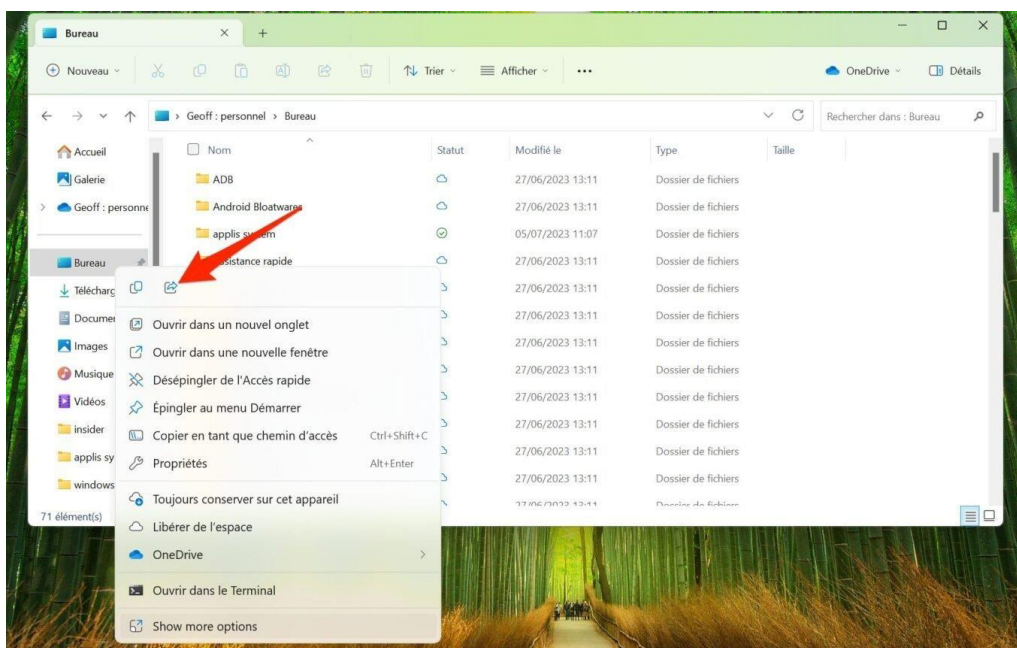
Bureau

Nouveau    Trier    Afficher    ...    OneDrive    Détails

Geoff : personnel > Bureau    Rechercher dans : Bureau

Accueil
Galerie
Geoff : personne
Bureau
Télécharg
Documen
Images
Musique
Vidéos
insider
applis sy
windows
71 élément(s)

| Nom | Statut | Modifié le | Type | Taille |
|---|---|---|---|---|
| ADB | | 27/06/2023 13:11 | Dossier de fichiers | |
| Android Bloatwares | | 27/06/2023 13:11 | Dossier de fichiers | |
| applis system | | 05/07/2023 11:07 | Dossier de fichiers | |
| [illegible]sistance rapide | | 27/06/2023 13:11 | Dossier de fichiers | |
| | | 27/06/2023 13:11 | Dossier de fichiers | |
| | | 27/06/2023 13:11 | Dossier de fichiers | |
| | | 27/06/2023 13:11 | Dossier de fichiers | |
| | | 27/06/2023 13:11 | Dossier de fichiers | |
| | | 27/06/2023 13:11 | Dossier de fichiers | |
| | | 27/06/2023 13:11 | Dossier de fichiers | |
| | | 27/06/2023 13:11 | Dossier de fichiers | |
| | | 27/06/2023 13:11 | Dossier de fichiers | |
| | | 27/06/2023 13:11 | Dossier de fichiers | |

Ouvrir dans un nouvel onglet
Ouvrir dans une nouvelle fenêtre
Désépingler de l'Accès rapide
Épingler au menu Démarrer
Copier en tant que chemin d'accès    Ctrl+Shift+C
Propriétés    Alt+Enter
Toujours conserver sur cet appareil
Libérer de l'espace
OneDrive
Ouvrir dans le Terminal
Show more options